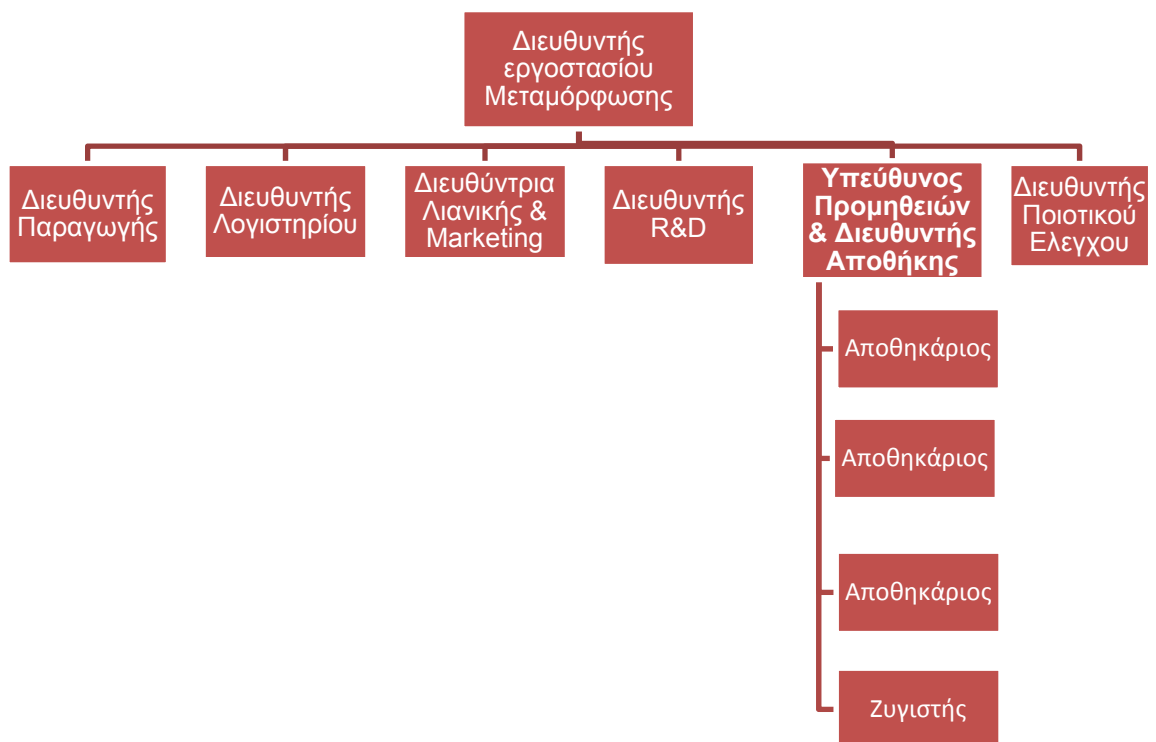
Διευθυντής εργοστασίου Μεταμόρφωσης

Διευθυντής Παραγωγής

Διευθυντής Λογιστηρίου

Διευθύντρια Λιανικής & Marketing

Διευθυντής R&D

Υπεύθυνος Προμηθειών & Διευθυντής Αποθήκης

Διευθυντής Ποιοτικού Ελεγχου

Αποθηκάριος

Αποθηκάριος

Αποθηκάριος

Ζυγιστής